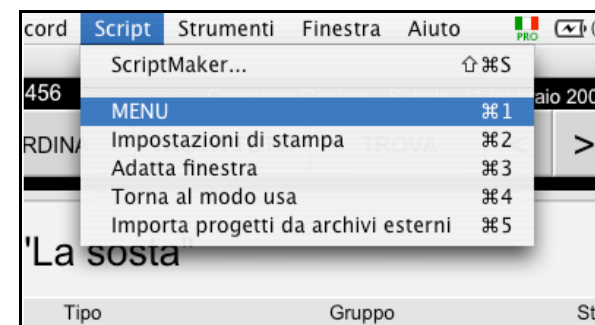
cord Script Strumenti Finestra Aiuto PRO

ScriptMaker... ⇧⌘S

456 aio 200

MENU ⌘1

RDINA Impostazioni di stampa ⌘2 TROVA >

Adatta finestra ⌘3

Torna al modo usa ⌘4

Importa progetti da archivi esterni ⌘5

'La sosta"

Tipo Gruppo St